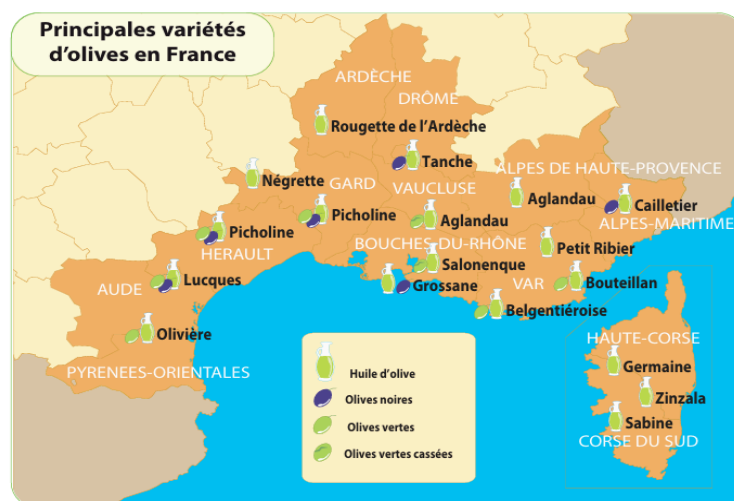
Principales variétés d'olives en France

ARDÈCHE
DRÔME
Rougette de l'Ardèche
Tanche
Négrette
GARD
VAUCLUSE
ALPES DE HAUTE-PROVENCE
Aglandau
Cailletier
ALPES-MARITIMES
Picholine
Picholine
Aglandau
HERAULT
BOUCHES-DU-RHÔNE
Petit Ribier
Salonenque
AUDE
Lucques
Grossane
VAR
Bouteillan
Belgentiéroise
Olivière
PYRENEES-ORIENTALES
HAUTE-CORSE
Germaine
Zinzala
Sabine
CORSE DU SUD

Huile d'olive
Olives noires
Olives vertes
Olives vertes cassées